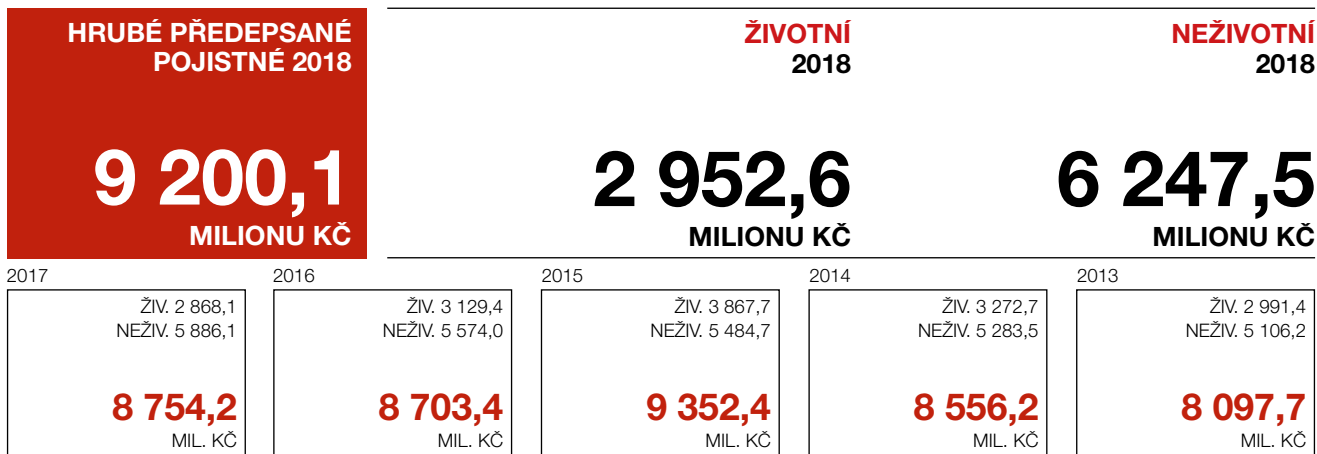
HRUBÉ PŘEDEPSANÉ POJISTNÉ 2018

9 200,1
MILIONU KČ

ŽIVOTNÍ
2018

2 952,6
MILIONU KČ

NEŽIVOTNÍ
2018

6 247,5
MILIONU KČ

2017
ŽIV. 2 868,1
NEŽIV. 5 886,1
8 754,2
MIL. KČ

2016
ŽIV. 3 129,4
NEŽIV. 5 574,0
8 703,4
MIL. KČ

2015
ŽIV. 3 867,7
NEŽIV. 5 484,7
9 352,4
MIL. KČ

2014
ŽIV. 3 272,7
NEŽIV. 5 283,5
8 556,2
MIL. KČ

2013
ŽIV. 2 991,4
NEŽIV. 5 106,2
8 097,7
MIL. KČ